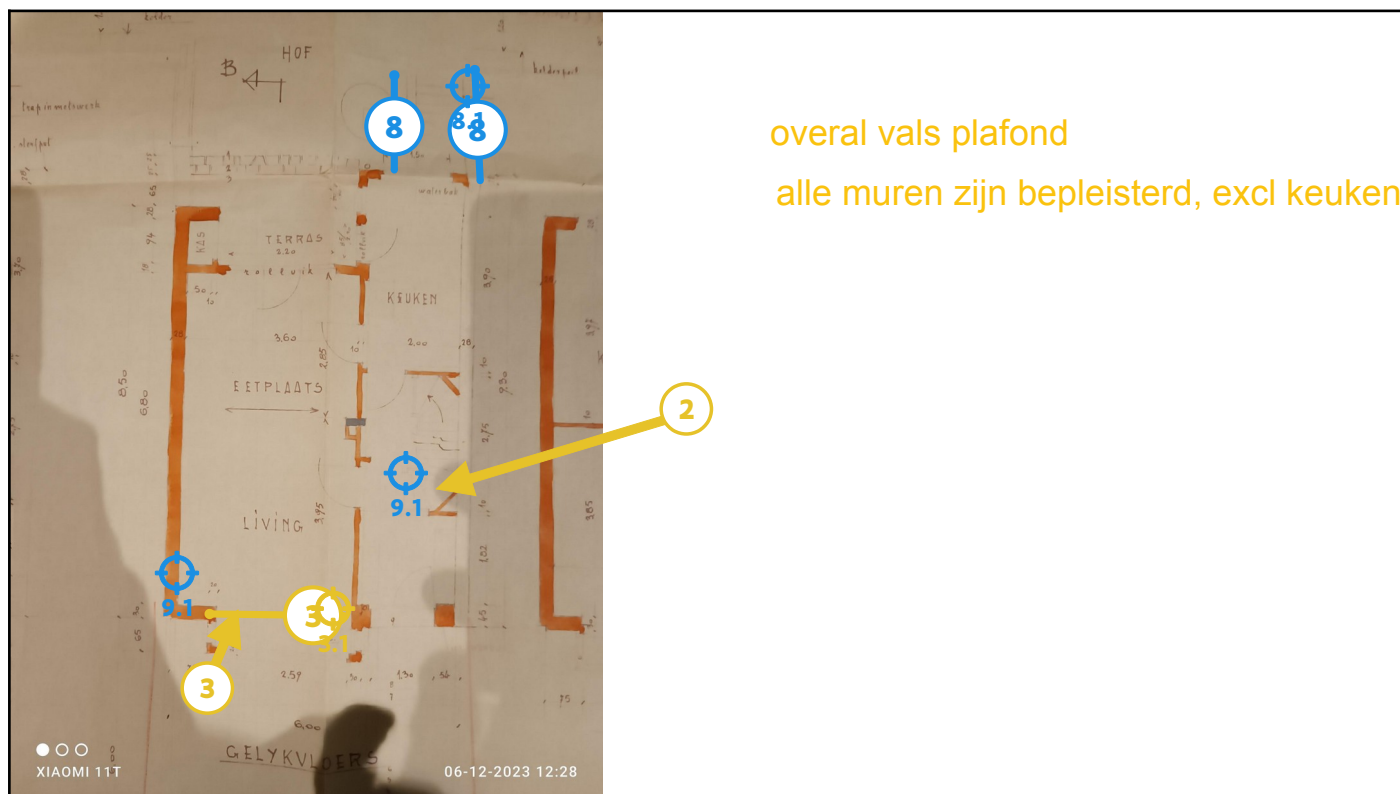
HOF

B

trap in metselwerk

kelderpunt

8

8.1
8

overal vals plafond

alle muren zijn bepleisterd, excl keuken

TERRAS

KAS

3,20

KEUKEN

2,00

3,60

2,85

EETPLAATS

8,50

6,80

2

9.1

LIVING

3,95

9.1

3

3.1

3

2,59

6,00

GELYKVLOERS

XIAOMI 11T

06-12-2023 12:28